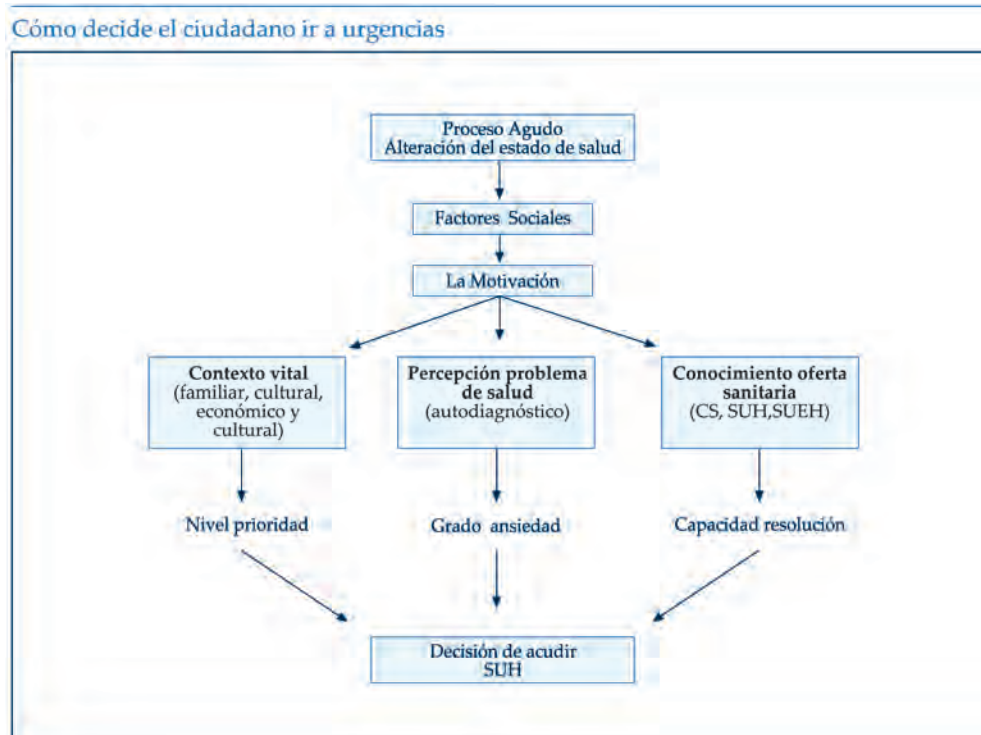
Cómo decide el ciudadano ir a urgencias

Proceso Agudo
Alteración del estado de salud

Factores Sociales

La Motivación

Contexto vital
(familiar, cultural, económico y cultural)

Percepción problema de salud
(autodiagnóstico)

Conocimiento oferta sanitaria
(CS, SUH,SUEH)

Nivel prioridad

Grado ansiedad

Capacidad resolución

Decisión de acudir
SUH